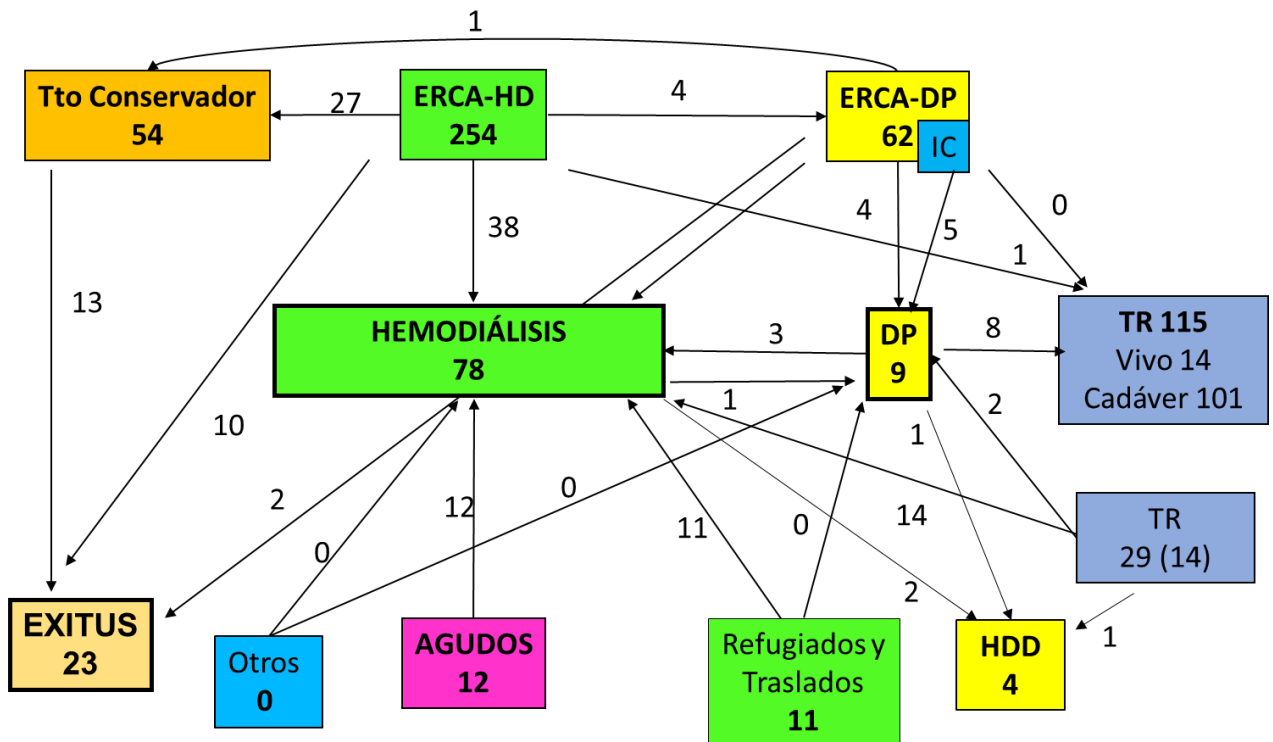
1

Tto Conservador
54

27

ERCA-HD
254

4

ERCA-DP
62
IC

13

38

4

5

0

1

HEMODIÁLISIS
78

3

DP
9

8

TR 115
Vivo 14
Cadáver 101

1

2

10

1

2

0

12

0

11

0

14

TR
29 (14)

2

1

EXITUS
23

Otros
0

AGUDOS
12

Refugiados y Traslados
11

HDD
4